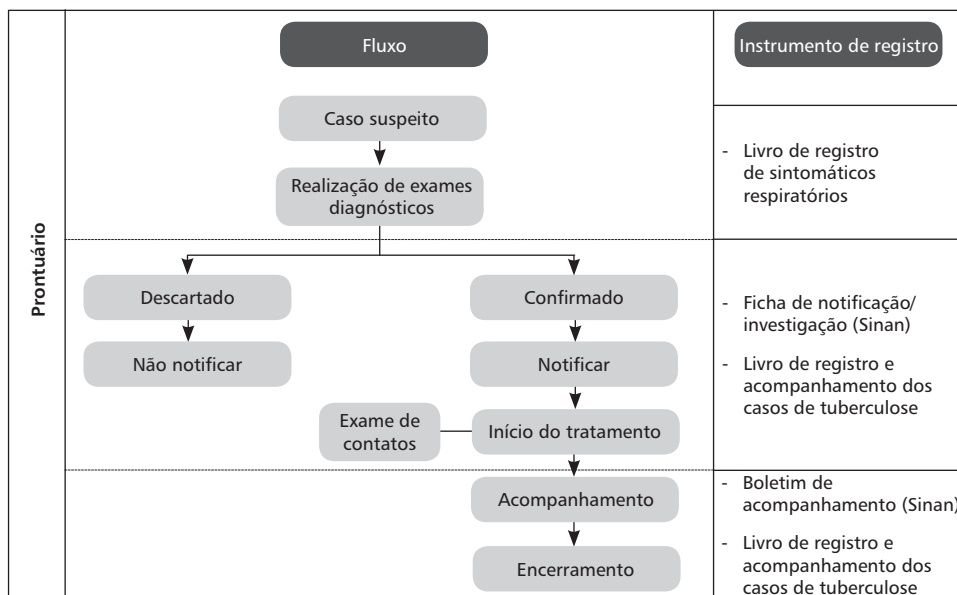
Prontuário

Fluxo

Instrumento de registro

Caso suspeito

Realização de exames diagnósticos

- Livro de registro de sintomáticos respiratórios

Descartado

Não notificar

Confirmado

Notificar

Exame de contatos

Início do tratamento

- Ficha de notificação/ investigação (Sinan)

- Livro de registro e acompanhamento dos casos de tuberculose

Acompanhamento

Encerramento

- Boletim de acompanhamento (Sinan)

- Livro de registro e acompanhamento dos casos de tuberculose